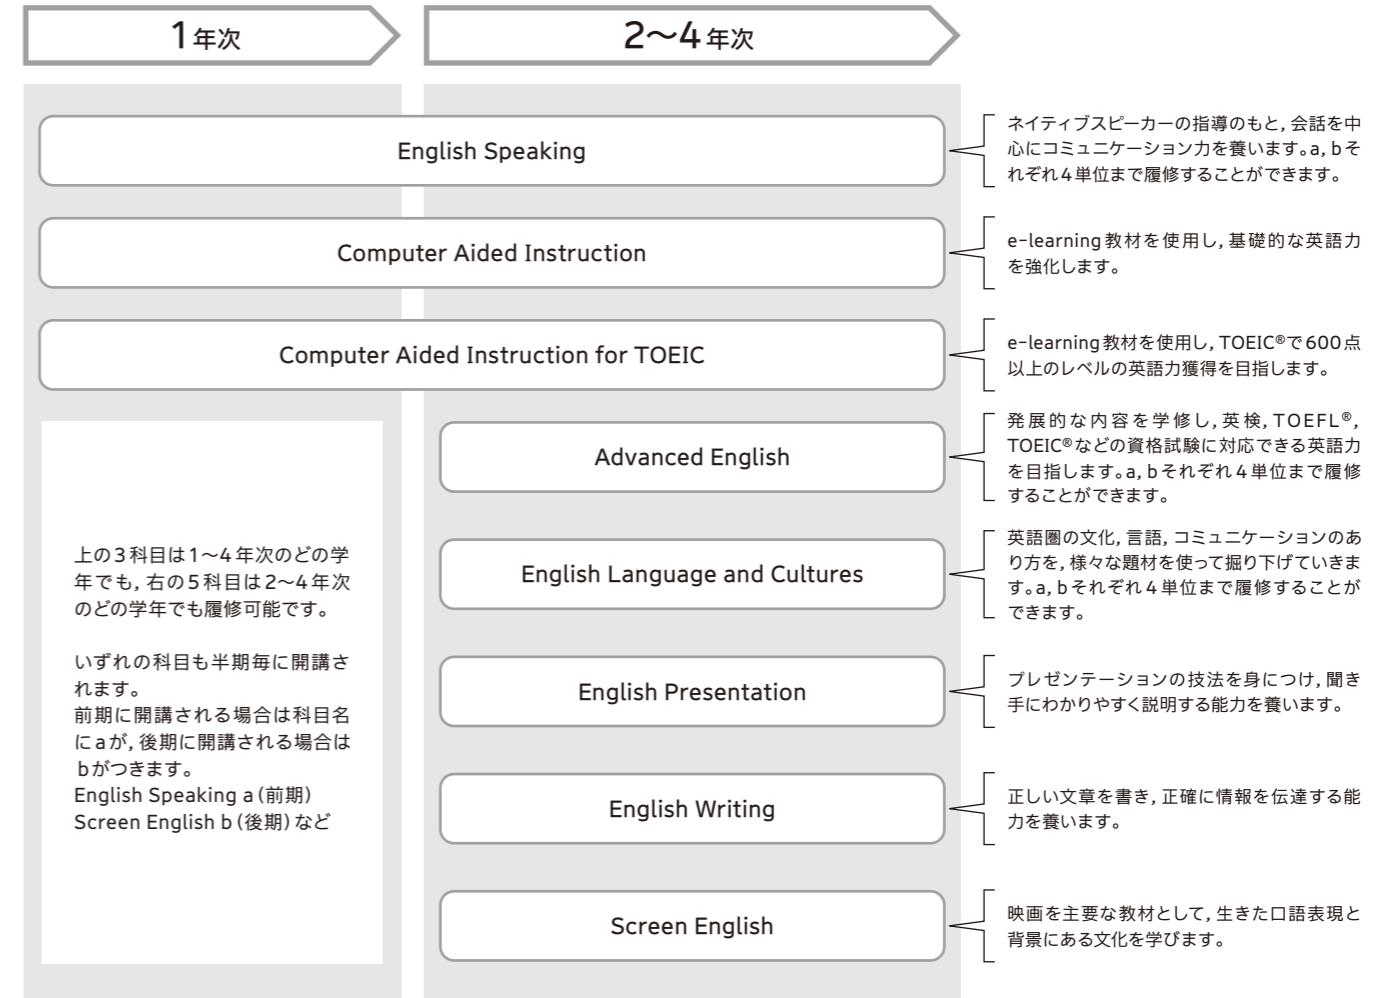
1年次

2〜4年次

English Speaking

ネイティブスピーカーの指導のもと，会話を中心にコミュニケーション力を養います。a, bそれぞれ4単位まで履修することができます。

Computer Aided Instruction

e-learning教材を使用し，基礎的な英語力を強化します。

Computer Aided Instruction for TOEIC

e-learning教材を使用し，TOEIC®で600点以上のレベルの英語力獲得を目指します。

上の3科目は1〜4年次のどの学年でも，右の5科目は2〜4年次のどの学年でも履修可能です。

いずれの科目も半期毎に開講されます。
前期に開講される場合は科目名にaが，後期に開講される場合はbがつきます。
English Speaking a（前期）
Screen English b（後期）など

Advanced English

発展的な内容を学修し，英検，TOEFL®，TOEIC®などの資格試験に対応できる英語力を目指します。a, bそれぞれ4単位まで履修することができます。

English Language and Cultures

英語圏の文化，言語，コミュニケーションのあり方を，様々な題材を使って掘り下げていきます。a, bそれぞれ4単位まで履修することができます。

English Presentation

プレゼンテーションの技法を身につけ，聞き手にわかりやすく説明する能力を養います。

English Writing

正しい文章を書き，正確に情報を伝達する能力を養います。

Screen English

映画を主要な教材として，生きた口語表現と背景にある文化を学びます。